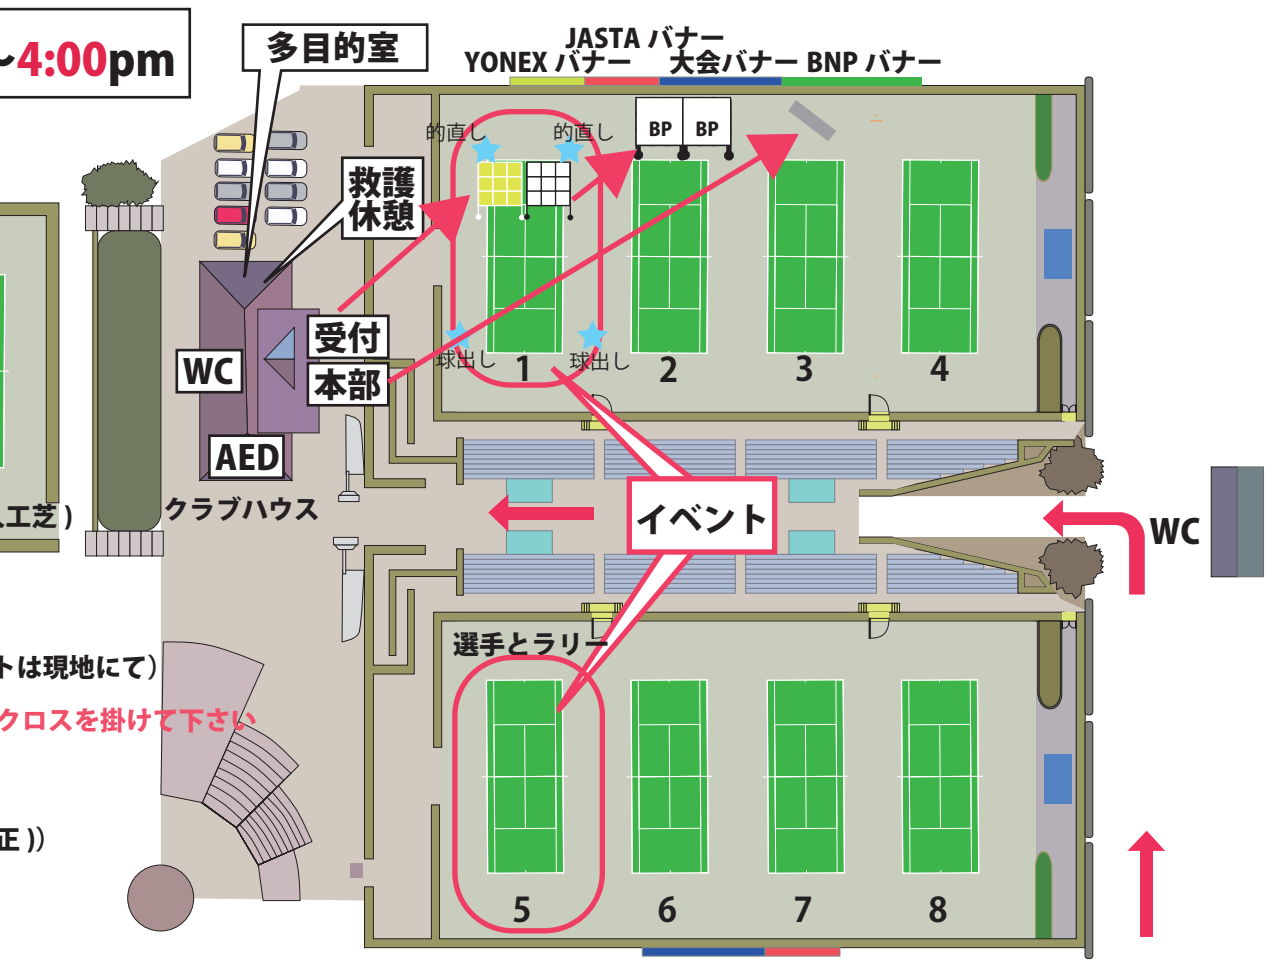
〜4:00pm

多目的室

JASTA バナー
YONEX バナー　大会バナー　BNP バナー

的直し　的直し　BP　BP

救護
休憩

受付
本部

WC

AED

クラブハウス

人工芝）

球出し　球出し

1　2　3　4

イベント

WC

選手とラリー

5　6　7　8

トは現地にて）
クロスを掛けて下さい

正））